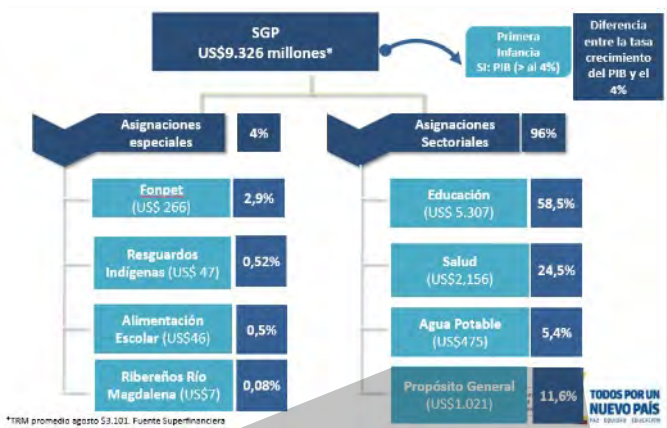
SGP
US$9.326 millones*

Primera Infancia
SI: PIB (> al 4%)

Diferencia entre la tasa crecimiento del PIB y el 4%

Asignaciones especiales

4%

Asignaciones Sectoriales

96%

Fonpet (US$ 266)

2,9%

Resguardos Indígenas (US$ 47)

0,52%

Alimentación Escolar (US$46)

0,5%

Ribereños Río Magdalena (US$7)

0,08%

Educación (US$ 5.307)

58,5%

Salud (US$2,156)

24,5%

Agua Potable (US$475)

5,4%

Propósito General (US$1.021)

11,6%

*TRM promedio agosto $3.101. Fuente Superfinanciera

TODOS POR UN NUEVO PAÍS
PAZ EQUIDAD EDUCACIÓN